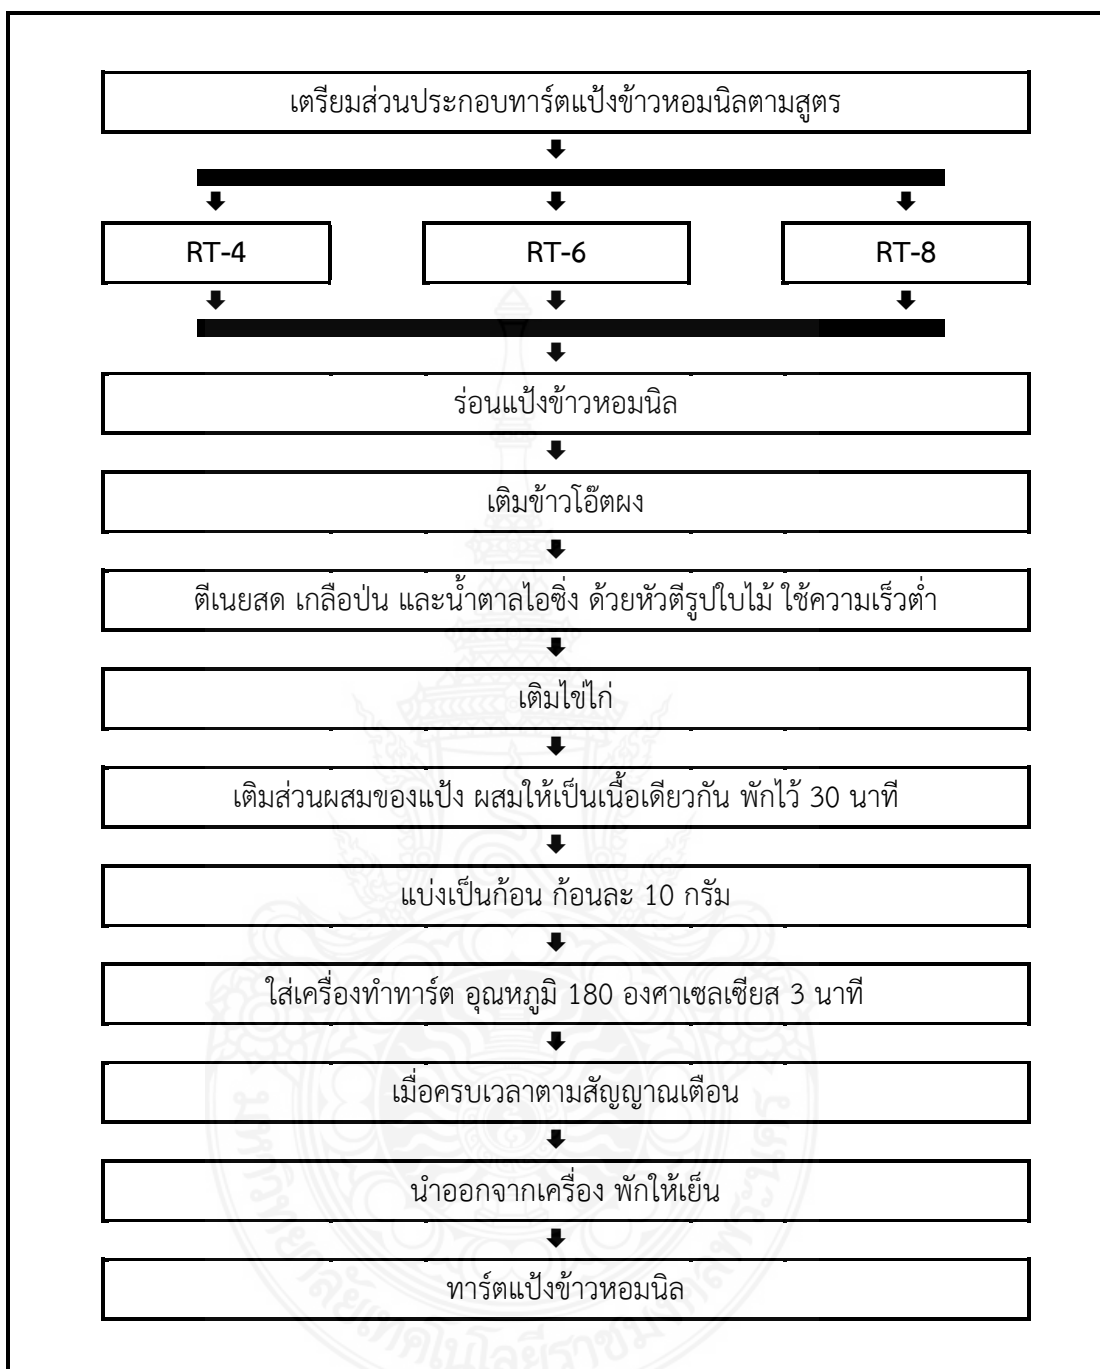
เตรียมส่วนประกอบทาร์ตแป้งข้าวหอมนิลตามสูตร

RT-4

RT-6

RT-8

ร่อนแป้งข้าวหอมนิล

เติมข้าวโอ๊ตผง

ตีเนยสด เกลือป่น และน้ำตาลไอซิ่ง ด้วยหัวตีรูปใบไม้ ใช้ความเร็วต่ำ

เติมไข่ไก่

เติมส่วนผสมของแป้ง ผสมให้เป็นเนื้อเดียวกัน พักไว้ 30 นาที

แบ่งเป็นก้อน ก้อนละ 10 กรัม

ใส่เครื่องทำทาร์ต อุณหภูมิ 180 องศาเซลเซียส 3 นาที

เมื่อครบเวลาตามสัญญาณเตือน

นำออกจากเครื่อง พักให้เย็น

ทาร์ตแป้งข้าวหอมนิล